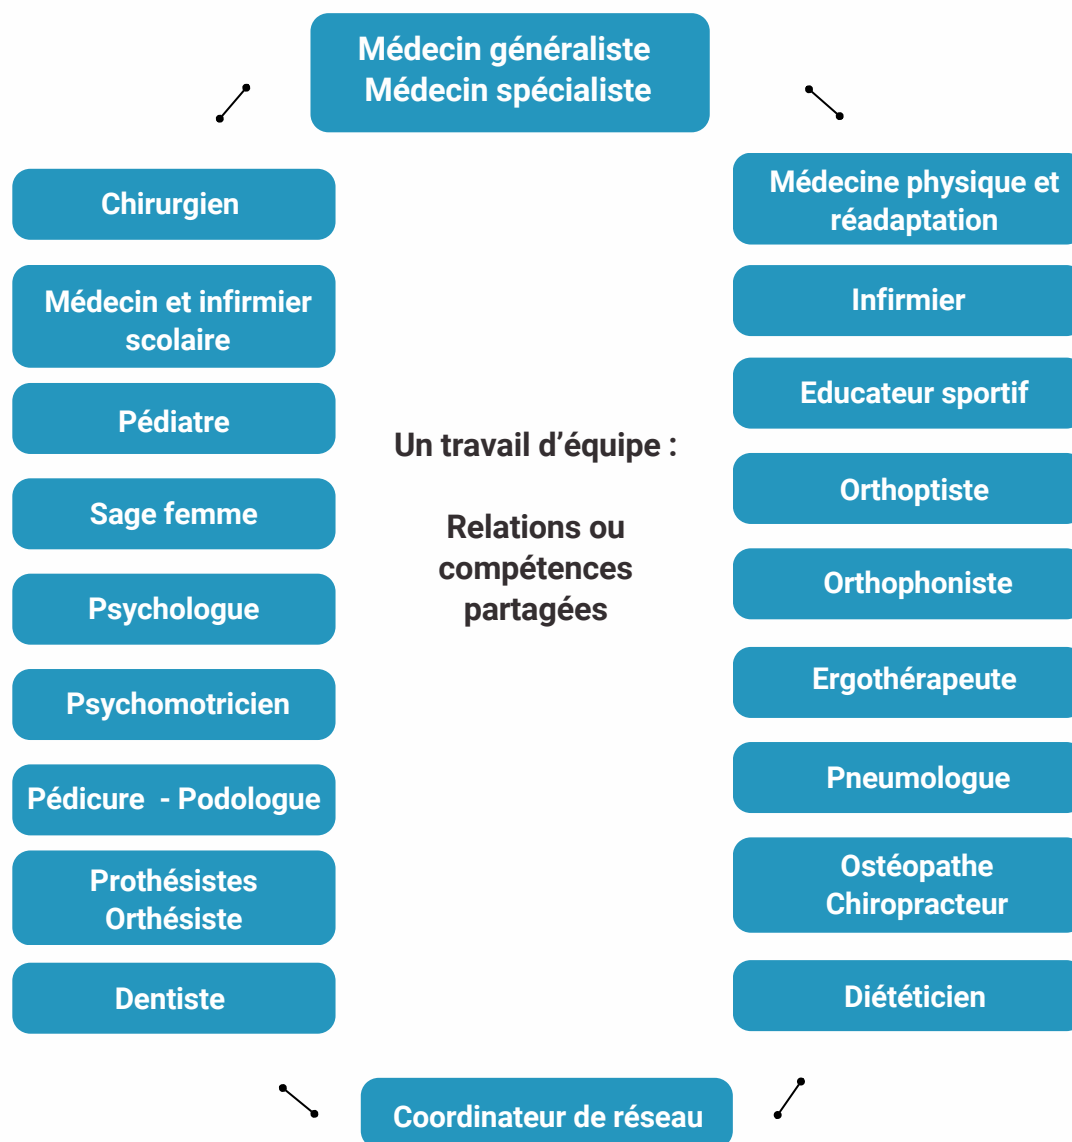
Médecin généraliste
Médecin spécialiste

Chirurgien

Médecin et infirmier scolaire

Pédiatre

Sage femme

Psychologue

Psychomotricien

Pédicure - Podologue

Prothésistes
Orthésiste

Dentiste

Un travail d’équipe :

Relations ou compétences partagées

Médecine physique et réadaptation

Infirmier

Educateur sportif

Orthoptiste

Orthophoniste

Ergothérapeute

Pneumologue

Ostéopathe
Chiropracteur

Diététicien

Coordinateur de réseau